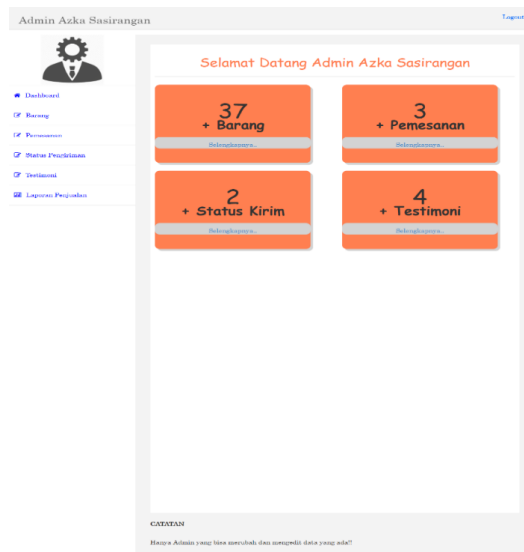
Admin Azka Sasirangan

Logout

Dashboard

Barang

Pemesanan

Status Pengiriman

Testimoni

Laporan Penjualan

Selamat Datang Admin Azka Sasirangan

37
+ Barang
Selengkapnya...

3
+ Pemesanan
Selengkapnya...

2
+ Status Kirim
Selengkapnya...

4
+ Testimoni
Selengkapnya...

CATATAN

Hanya Admin yang bisa merubah dan mengedit data yang ada!!